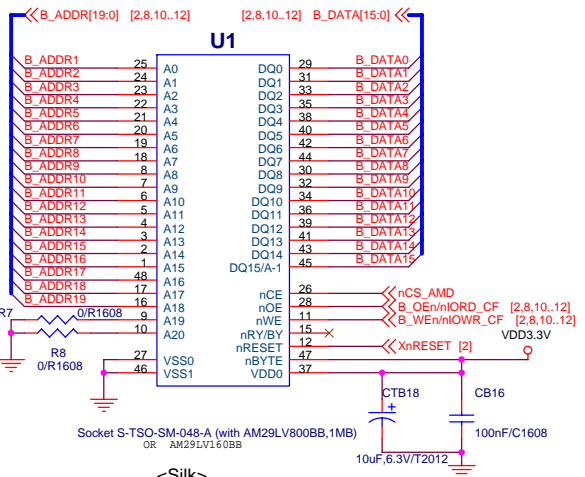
B_ADDR[19:0] [2,8,10..12]
[2,8,10..12] B_DATA[15:0]

U1

B_ADDR1 25 A0
B_ADDR2 24 A1
B_ADDR3 23 A2
B_ADDR4 22 A3
B_ADDR5 21 A4
B_ADDR6 20 A5
B_ADDR7 19 A6
B_ADDR8 18 A7
B_ADDR9 8 A8
B_ADDR10 7 A9
B_ADDR11 6 A10
B_ADDR12 5 A11
B_ADDR13 4 A12
B_ADDR14 3 A13
B_ADDR15 2 A14
B_ADDR16 1 A15
B_ADDR17 48 A16
B_ADDR18 17 A17
B_ADDR19 16 A18
R7 0/R1608 9 A19
10 A20
R8 0/R1608
27 VSS0
46 VSS1

DQ0 29 B_DATA0
DQ1 31 B_DATA1
DQ2 33 B_DATA2
DQ3 35 B_DATA3
DQ4 38 B_DATA4
DQ5 40 B_DATA5
DQ6 42 B_DATA6
DQ7 44 B_DATA7
DQ8 30 B_DATA8
DQ9 32 B_DATA9
DQ10 34 B_DATA10
DQ11 36 B_DATA11
DQ12 39 B_DATA12
DQ13 41 B_DATA13
DQ14 43 B_DATA14
DQ15/A-1 45 B_DATA15
nCE 26 nCS_AMD
nOE 28 B_OEn/nIORD_CF [2,8,10..12]
nWE 11 B_WEn/nIOWR_CF [2,8,10..12]
nRY/BY 15
nRESET 12 XnRESET [2]
nBYTE 47
VDD0 37
VDD3.3V

CTB18
CB16
100nF/C1608
10uF,6.3V/T2012

Socket S-TSO-SM-048-A (with AM29LV800BB,1MB)
OR AM29LV160BB

<Silk>